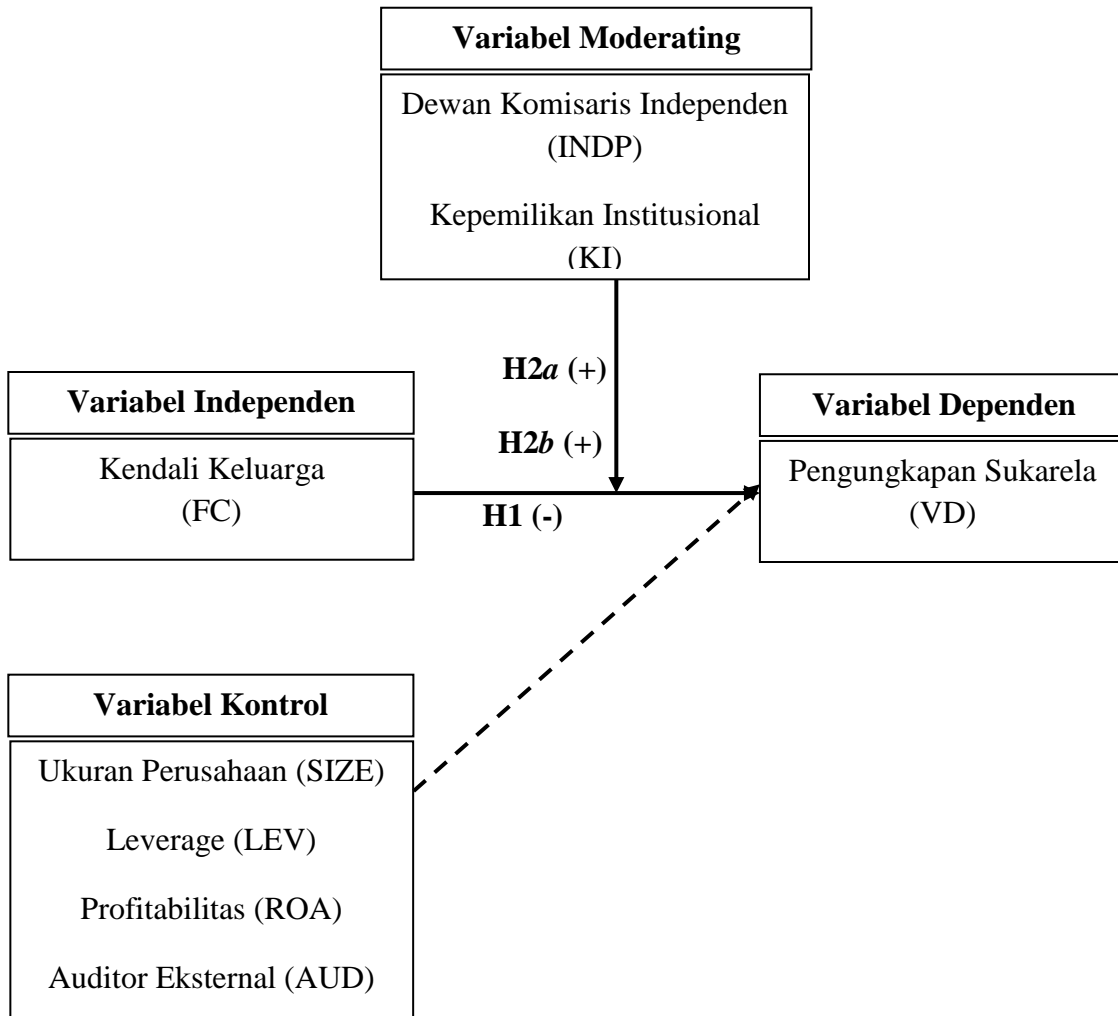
Variabel Moderating

Dewan Komisaris Independen (INDP)

Kepemilikan Institusional (KI)

H2*a* (+)

H2*b* (+)

Variabel Independen

Kendali Keluarga (FC)

H1 (-)

Variabel Dependen

Pengungkapan Sukarela (VD)

Variabel Kontrol

Ukuran Perusahaan (SIZE)

Leverage (LEV)

Profitabilitas (ROA)

Auditor Eksternal (AUD)